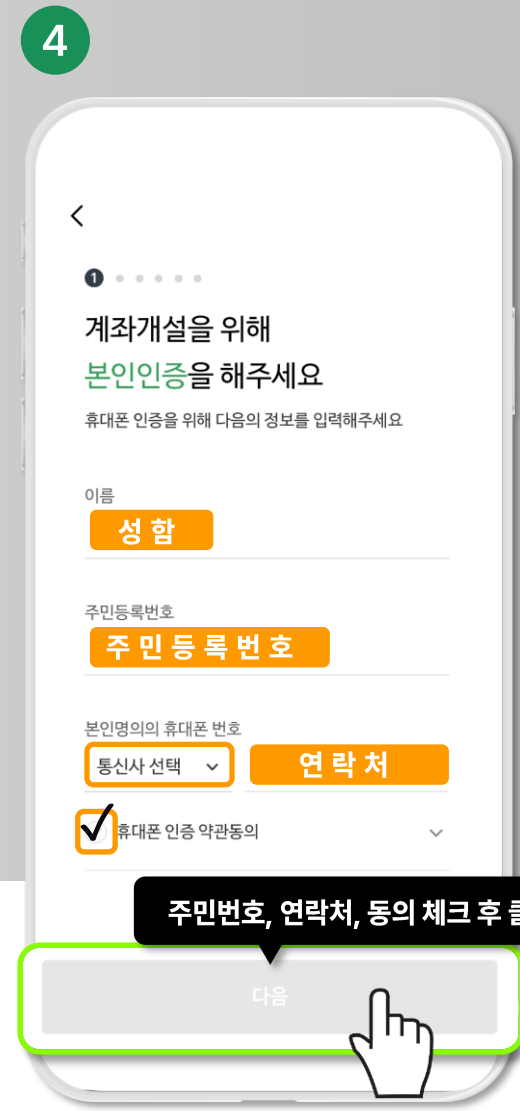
4

<

계좌개설을 위해
본인인증을 해주세요

휴대폰 인증을 위해 다음의 정보를 입력해주세요

이름
성 함

주민등록번호
주 민 등 록 번 호

본인명의의 휴대폰 번호
통신사 선택
연 락 처

✓ 휴대폰 인증 약관동의

주민번호, 연락처, 동의 체크 후 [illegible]

다음